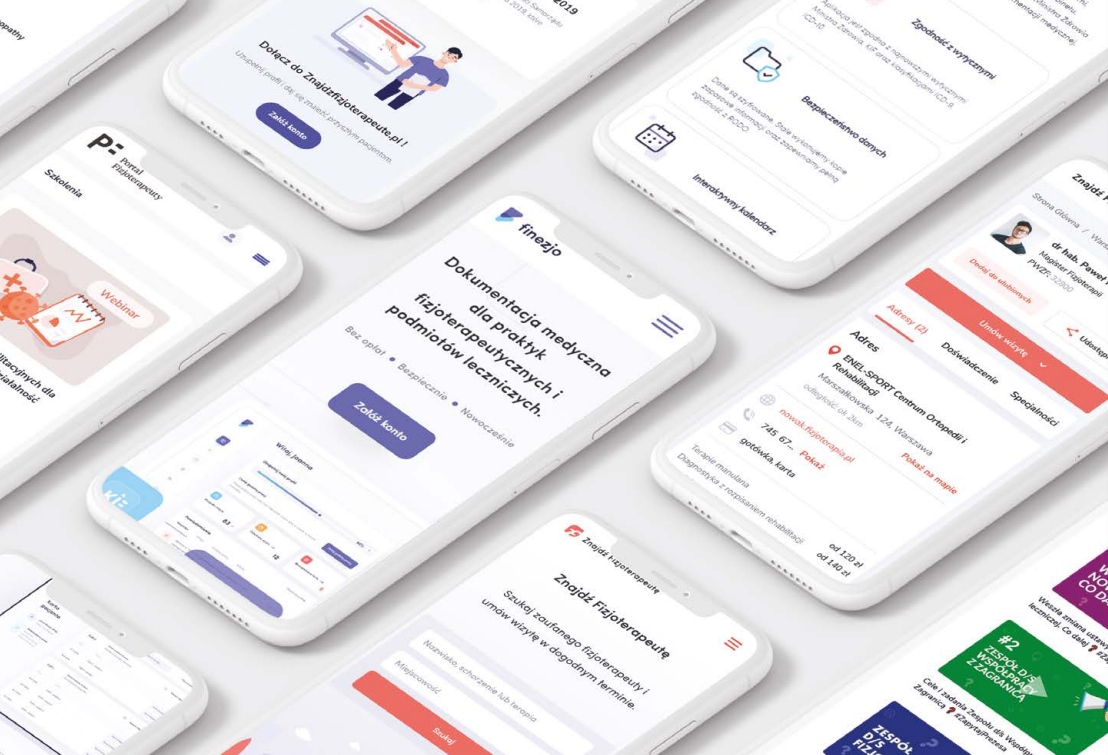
opathy

2019

Dołącz do ZnajdzFizjoterapeute.pl !

Uzupełnij profil i daj się znaleźć przyszłym pacjentom.

Załóż konto

Zgodność z wytycznymi

Bezpieczeństwo danych

Dane są szyfrowane. Stale wykonujemy kopie zapasowe informacji oraz zapewniamy pełną zgodność z RODO.

Interaktywny kalendarz

P: Portal Fizjoterapeuty

Szkolenia

Webinar

finezjo

Dokumentacja medyczna dla praktyk fizjoterapeutycznych i podmiotów leczniczych.

Bez opłat • Bezpiecznie • Nowocześnie

Załóż konto

Witaj, Joanna

Znajdź F

Strona Główna / War

dr hab. Paweł

Magister Fizjoterapii

PWZF: 22800

Dodaj do ulubionych

Umów wizytę

Udostępnij

Adresy (2)

Doświadczenie

Specjalności

Adres

ENEL-SPORT Centrum Ortopedii i Rehabilitacji

Marszałkowska 124, Warszawa

Pokaż na mapie

nowak.fizjoterapia.pl

745 67... Pokaż

gotówka, karta

Terapia manualna

Diagnostyka z rozpisaniem rehabilitacji

od 120 zł

od 140 zł

Znajdź Fizjoterapeutę

Znajdź Fizjoterapeutę

Szukaj zaufanego fizjoterapeuty i umów wizytę w dogodnym terminie.

Nazwisko, schorzenie lub terapia

Miejscowość

Szukaj

#2 ZESPÓŁ DS. WSPÓŁPRACY Z ZAGRANICĄ

Cele i zadania Zespołu ds. Współpracy z Zagranicą

ZESPÓŁ DS. FIZJ

Weszła zmiana ustawy lecznicze. Co dalej

NO CO DA